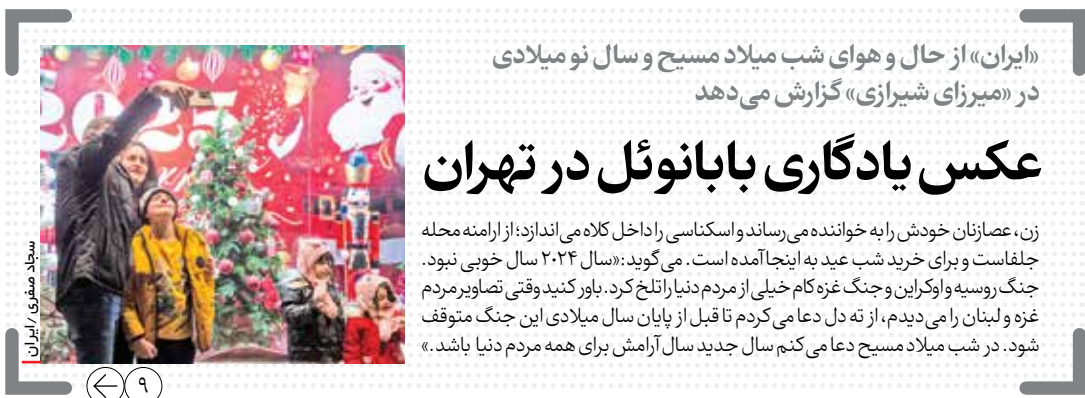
«ایران» از حال و هوای شب میلاد مسیح و سال نو میلادی در «میرزای شیرازی» گزارش می‌دهد

عکس یادگاری با بابانوئل در تهران

زن، عصازنان خودش را به خواننده می‌رساند و اسکناسی را داخل کلاه می‌اندازد؛ از ارامنه محله جلفاست و برای خرید شب عید به اینجا آمده است. می‌گوید: «سال ۲۰۲۴ سال خوبی نبود. جنگ روسیه و اوکراین و جنگ غزه کام خیلی از مردم دنیا را تلخ کرد. باور کنید وقتی تصاویر مردم غزه و لبنان را می‌دیدم، از ته دل دعا می‌کردم تا قبل از پایان سال میلادی این جنگ متوقف شود. در شب میلاد مسیح دعا می‌کنم سال جدید سال آرامش برای همه مردم دنیا باشد.»

سجاد صفری / ایران

۹